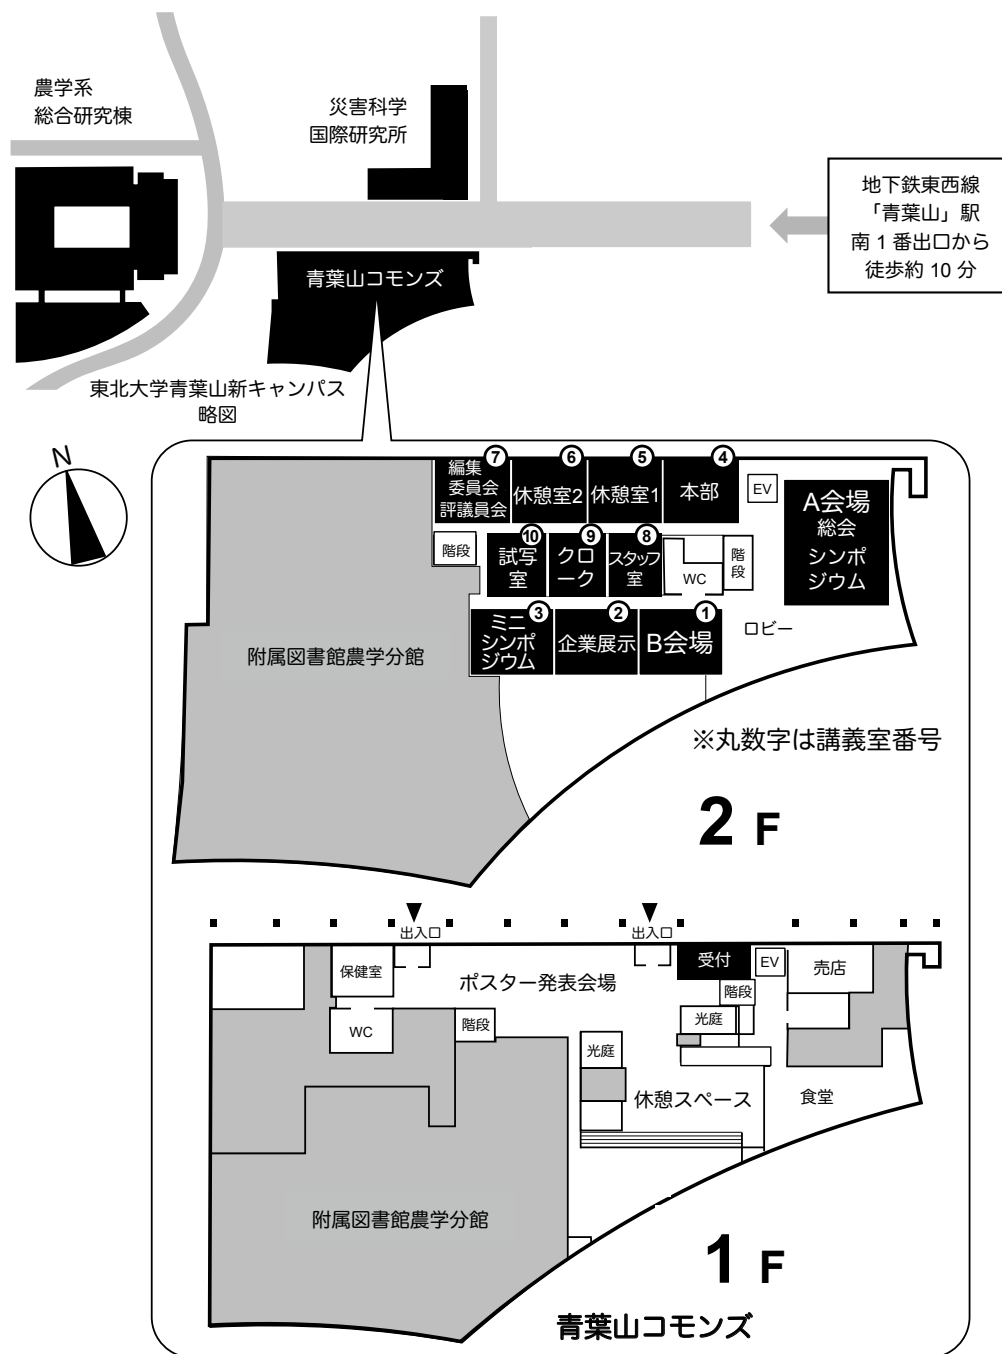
農学系
総合研究棟

災害科学
国際研究所

地下鉄東西線
「青葉山」駅
南 1 番出口から
徒歩約 10 分

青葉山コモンズ

東北大学青葉山新キャンパス
略図

N

⑦
編集
委員会
評議員会

⑥
休憩室2

⑤
休憩室1

④
本部

EV

A会場
総会
シンポ
ジウム

階段

⑩
試写
室

⑨
クロ
ーク

⑧
スタッフ
室

WC

階
段

③
ミニ
シンポ
ジウム

②
企業展示

①
B会場

ロビー

附属図書館農学分館

※丸数字は講義室番号

2 F

出入口

出入口

受付

EV

売店

保健室

ポスター発表会場

階段

WC

階段

光庭

光庭

休憩スペース

食堂

附属図書館農学分館

1 F

青葉山コモンズ